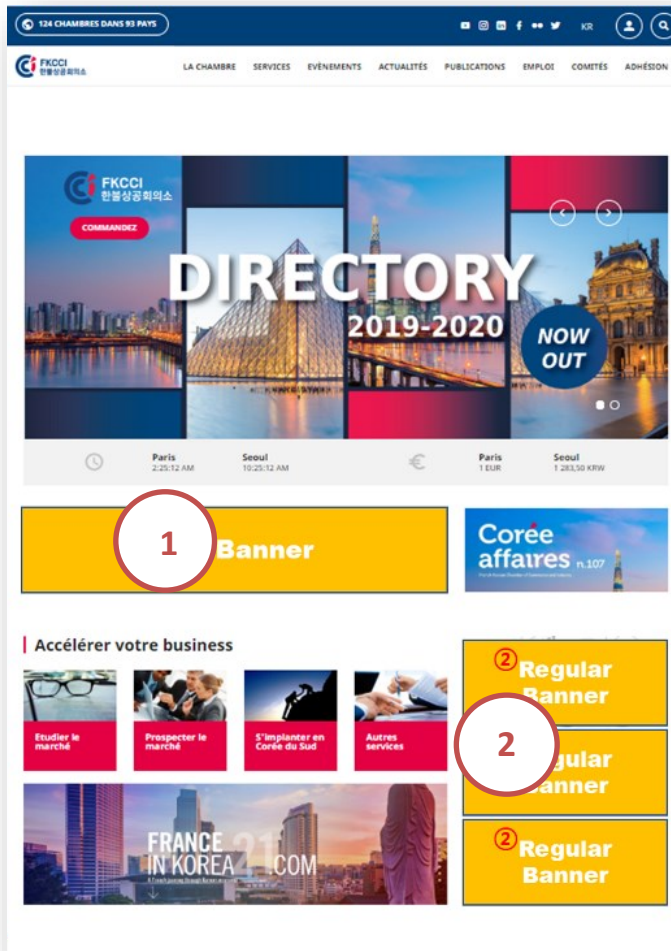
124 CHAMBRES DANS 93 PAYS

KR

FKCCI
한불상공회의소

LA CHAMBRE SERVICES EVÉNEMENTS ACTUALITÉS PUBLICATIONS EMPLOI COMITÉS ADHÉSION

FKCCI
한불상공회의소

COMMANDEZ

DIRECTORY
2019-2020

NOW OUT

Paris
2:25:12 AM

Seoul
10:25:12 AM

Paris
1 EUR

Seoul
1 283,50 KRW

1

Banner

Corée affaires n.107

Accélérer votre business

Etudier le marché

Prospecter le marché

S'implanter en Corée du Sud

Autres services

FRANCE IN KOREA 21.COM

② Regular Banner

2

Regular Banner

② Regular Banner